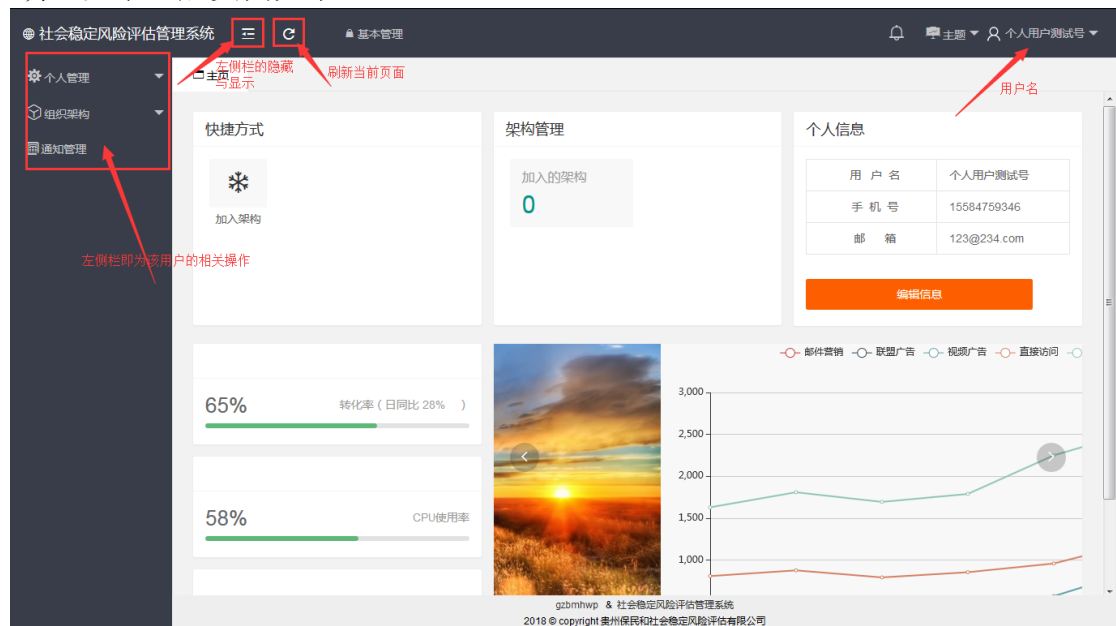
社会稳定风险评估管理系统

基本管理

主题 个人用户测试号

左侧栏的隐藏与显示

刷新当前页面

用户名

个人管理

组织架构

通知管理

主页

左侧栏即为该用户的相关操作

快捷方式

加入架构

架构管理

加入的架构

0

个人信息

| 用户名 | 个人用户测试号 |
|---|---|
| 手机号 | 15584759346 |
| 邮箱 | 123@234.com |

编辑信息

65%

转化率（日同比 28% ）

58%

CPU使用率

邮件营销 联盟广告 视频广告 直接访问

3,000

2,500

2,000

1,500

1,000

gzbmhwp & 社会稳定风险评估管理系统

2018 © copyright 贵州保民和社会稳定风险评估有限公司